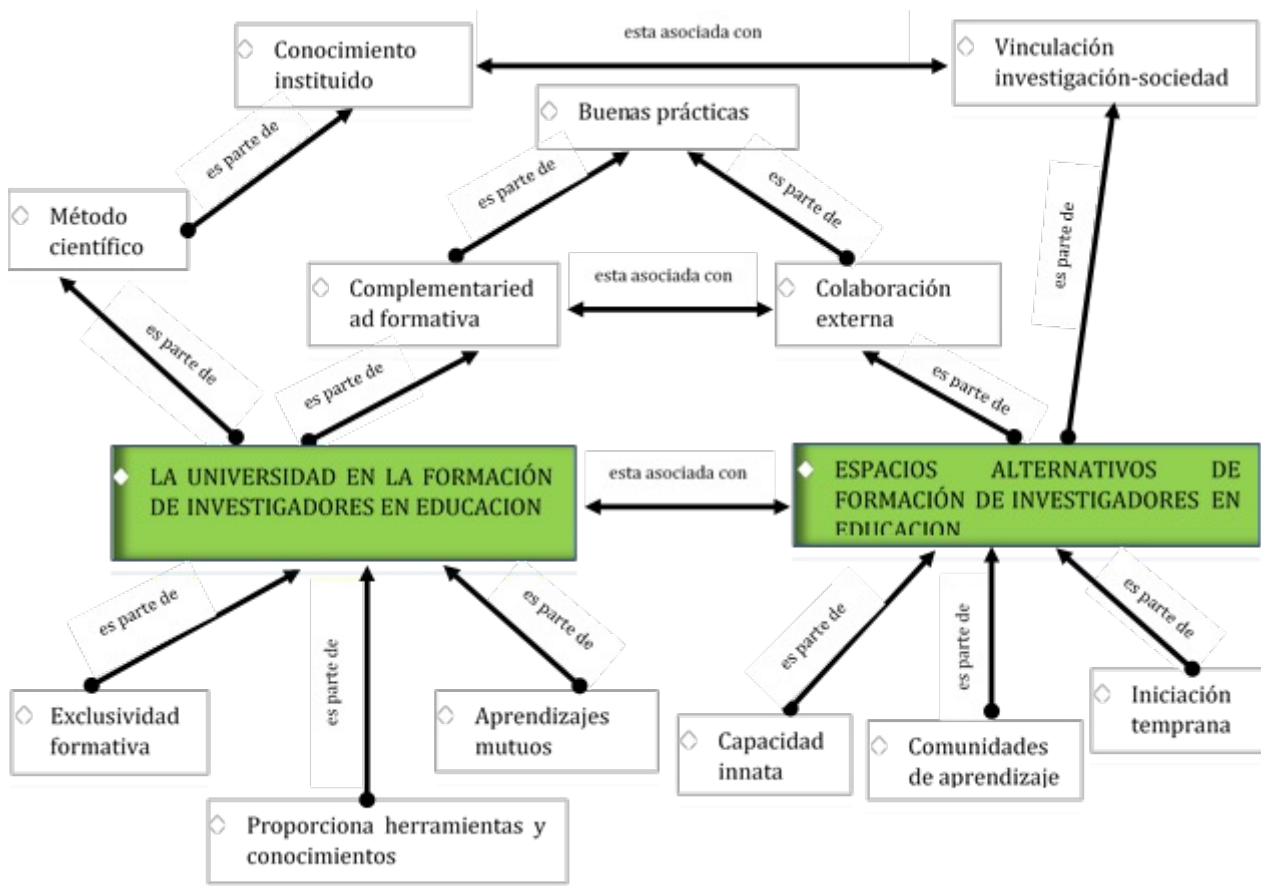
Conocimiento instituido

esta asociada con

Vinculación investigación-sociedad

Buenas prácticas

es parte de

Método científico

es parte de

es parte de

es parte de

Complementaried ad formativa

esta asociada con

Colaboración externa

es parte de

es parte de

es parte de

LA UNIVERSIDAD EN LA FORMACIÓN DE INVESTIGADORES EN EDUCACION

esta asociada con

ESPACIOS ALTERNATIVOS DE FORMACIÓN DE INVESTIGADORES EN EDUCACION

es parte de

es parte de

es parte de

es parte de

es parte de

es parte de

es parte de

Exclusividad formativa

Aprendizajes mutuos

Capacidad innata

Comunidades de aprendizaje

Iniciación temprana

Proporciona herramientas y conocimientos